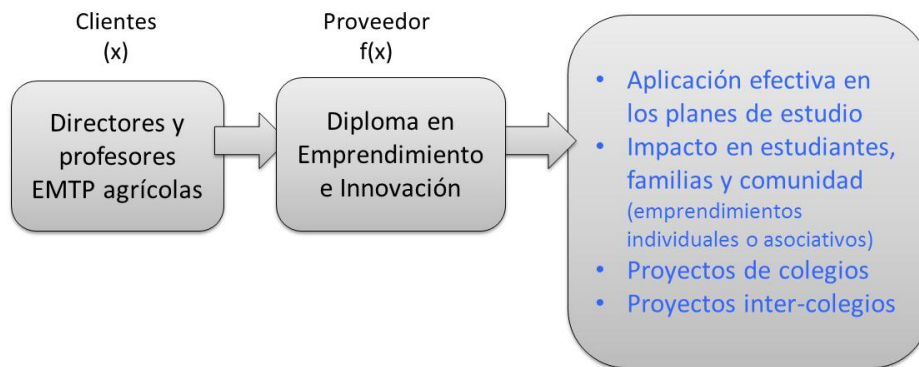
Clientes
(x)

Directores y profesores EMTP agrícolas

Proveedor
f(x)

Diploma en Emprendimiento e Innovación

- Aplicación efectiva en los planes de estudio
- Impacto en estudiantes, familias y comunidad (emprendimientos individuales o asociativos)
- Proyectos de colegios
- Proyectos inter-colegios